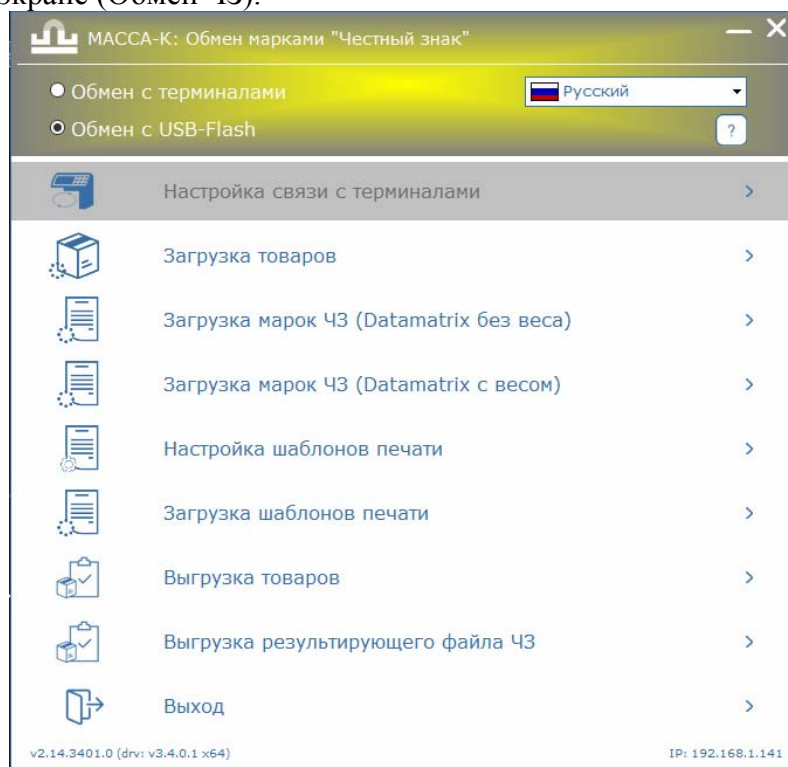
экране (Обмен ЧЗ).

МАССА-К: Обмен марками "Честный знак"

Обмен с терминалами

Обмен с USB-Flash

Русский

?

Настройка связи с терминалами

Загрузка товаров

Загрузка марок ЧЗ (Datamatrix без веса)

Загрузка марок ЧЗ (Datamatrix с весом)

Настройка шаблонов печати

Загрузка шаблонов печати

Выгрузка товаров

Выгрузка результирующего файла ЧЗ

Выход

v2.14.3401.0 (drv: v3.4.0.1 x64)

IP: 192.168.1.141